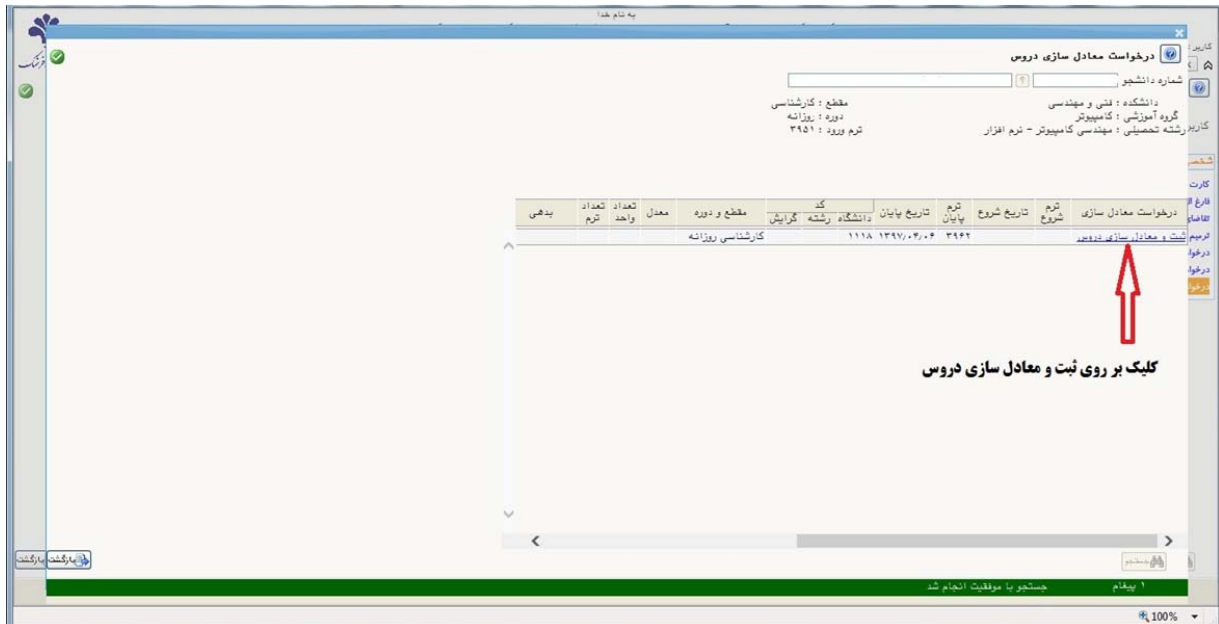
به نام خدا

درخواست معادل سازی دروس

شماره دانشجو

دانشکده : فنی و مهندسی
گروه آموزشی : کامپیوتر
رشته تحصیلی : مهندسی کامپیوتر - نرم افزار

مقطع : کارشناسی
دوره : روزانه
ترم ورود : ۳۹۵۱

| درخواست معادل سازی | ترم شروع | تاریخ شروع | ترم پایان | تاریخ پایان | کد دانشگاه | کد رشته | کد گرایش | مقطع و دوره | معدل | تعداد واحد | تعداد ترم | بدهی |
|---|---|---|---|---|---|---|---|---|---|---|---|---|
| ثبت و معادل سازی دروس | | | ۳۹۶۲ | ۱۳۹۷/۰۴/۰۶ | ۱۱۱۸ | | | کارشناسی روزانه | | | | |

کلیک بر روی ثبت و معادل سازی دروس

جستجو

بازگشت

۱ پیغام جستجو با موفقیت انجام شد

کاربر
شخصی
کارت
فارغ ال
تقاضای
ترمیم
درخوا
درخوا
درخوا

100%